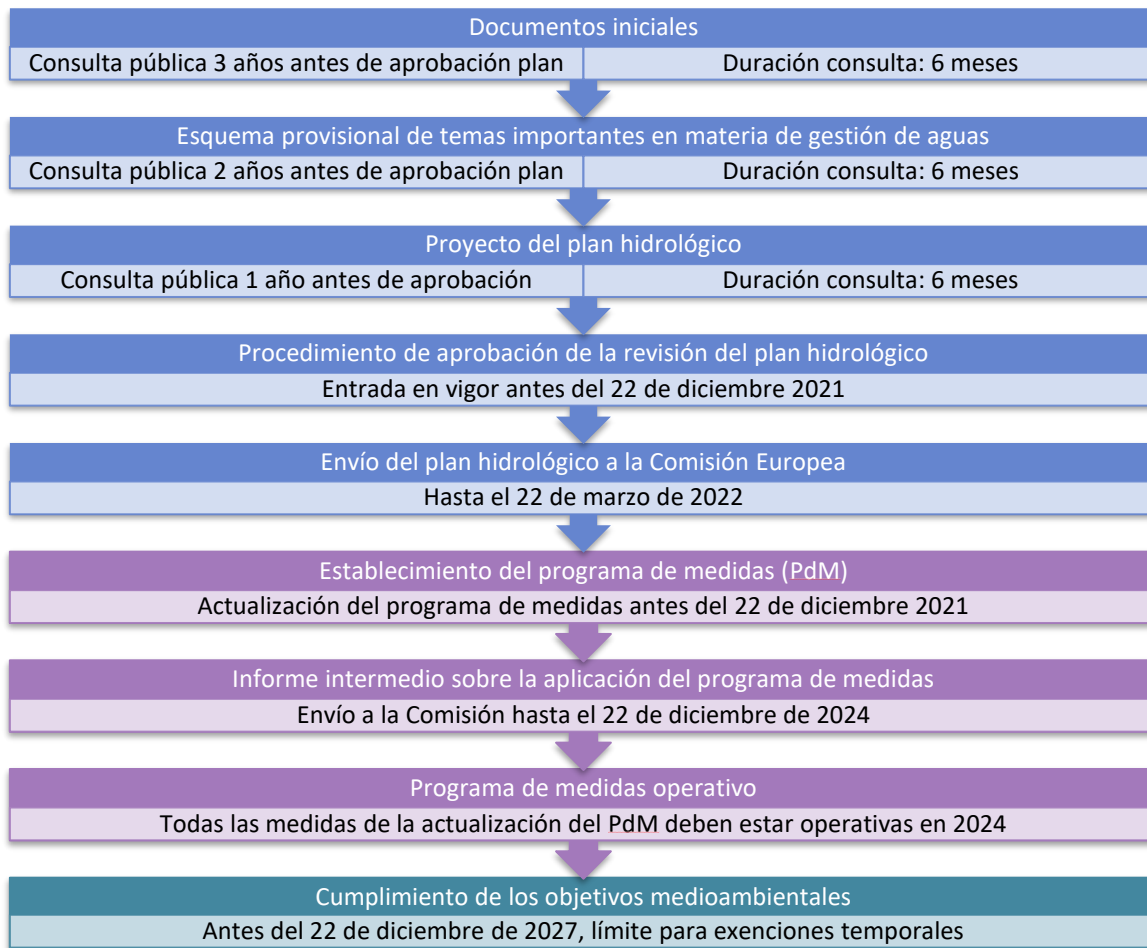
Documentos iniciales

Consulta pública 3 años antes de aprobación plan

Duración consulta: 6 meses

Esquema provisional de temas importantes en materia de gestión de aguas

Consulta pública 2 años antes de aprobación plan

Duración consulta: 6 meses

Proyecto del plan hidrológico

Consulta pública 1 año antes de aprobación

Duración consulta: 6 meses

Procedimiento de aprobación de la revisión del plan hidrológico

Entrada en vigor antes del 22 de diciembre 2021

Envío del plan hidrológico a la Comisión Europea

Hasta el 22 de marzo de 2022

Establecimiento del programa de medidas (PdM)

Actualización del programa de medidas antes del 22 de diciembre 2021

Informe intermedio sobre la aplicación del programa de medidas

Envío a la Comisión hasta el 22 de diciembre de 2024

Programa de medidas operativo

Todas las medidas de la actualización del PdM deben estar operativas en 2024

Cumplimiento de los objetivos medioambientales

Antes del 22 de diciembre de 2027, límite para exenciones temporales